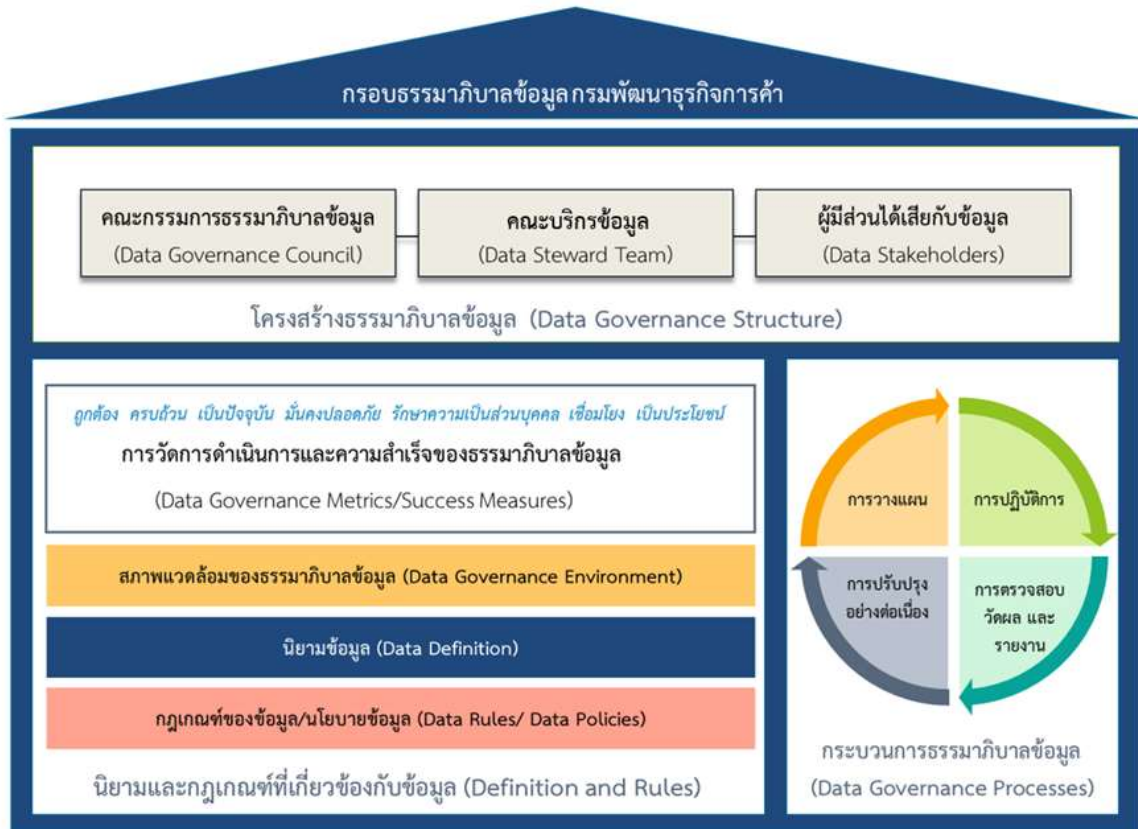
กรอบธรรมาภิบาลข้อมูลกรมพัฒนาธุรกิจการค้า

คณะกรรมการธรรมาภิบาลข้อมูล
(Data Governance Council)

คณะบริกรข้อมูล
(Data Steward Team)

ผู้มีส่วนได้เสียกับข้อมูล
(Data Stakeholders)

โครงสร้างธรรมาภิบาลข้อมูล (Data Governance Structure)

ถูกต้อง ครบถ้วน เป็นปัจจุบัน มั่นคงปลอดภัย รักษาความเป็นส่วนบุคคล เชื่อมโยง เป็นประโยชน์

การวัดการดำเนินการและความสำเร็จของธรรมาภิบาลข้อมูล
(Data Governance Metrics/Success Measures)

สภาพแวดล้อมของธรรมาภิบาลข้อมูล (Data Governance Environment)

นิยามข้อมูล (Data Definition)

กฎเกณฑ์ของข้อมูล/นโยบายข้อมูล (Data Rules/ Data Policies)

นิยามและกฎเกณฑ์ที่เกี่ยวข้องกับข้อมูล (Definition and Rules)

การวางแผน

การปฏิบัติการ

การปรับปรุงอย่างต่อเนื่อง

การตรวจสอบ วัดผล และ รายงาน

กระบวนการธรรมาภิบาลข้อมูล
(Data Governance Processes)